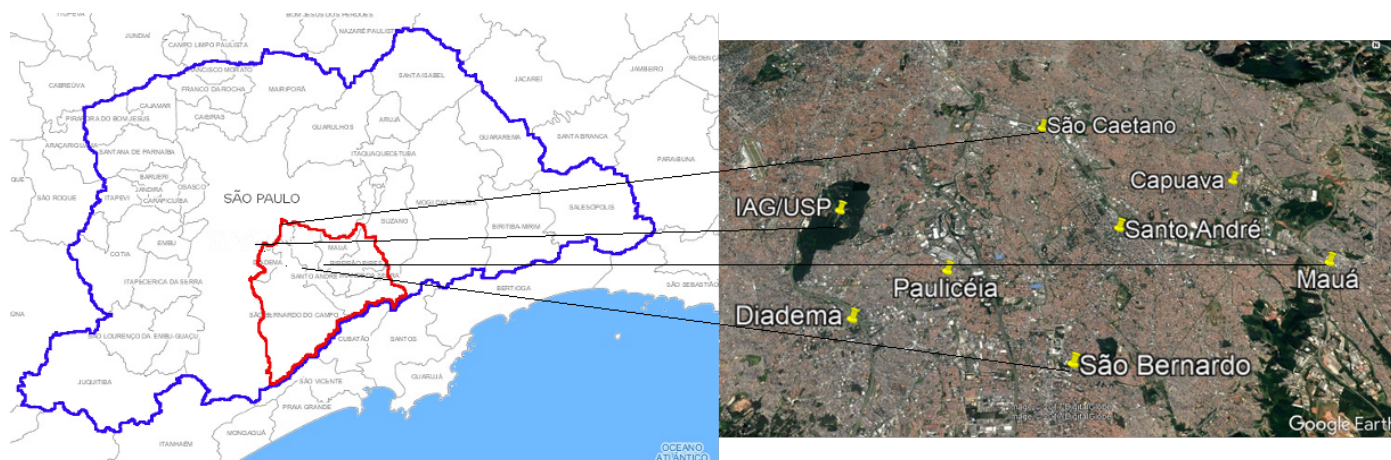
ITUPEVA
BOM JESUS DOS PERDÕES
NAZARÉ PAULISTA
JUNDIAÍ
CAMPO LIMPO PAULISTA
FRANCISCO MORATO
IGARATÁ
JACAREÍ
CABREÚVA
FRANCO DA ROCHA
MAIRIPORÃ
SANTA ISABEL
JAMBEIRO
CAJAMAR
PIRAPORA DO BOM JESUS
CAIEIRAS
GUARULHOS
ARUJÁ
GUARAREMA
SANTA BRANCA
ARAÇARIGUAMA
SANTANA DE PARNAÍBA
ITAQUAQUECETUBA
PARAIBUNA
BARUERI
JANDIRA
OSASCO
CARAPICUÍBA
SÃO PAULO
POÁ
SÃO ROQUE
ITAPEVI
MOGI DAS CRUZES
SALESÓPOLIS
SUZANO
COTIA
EMBU
MAUÁ
BIRITIBA-MIRIM
DIADEMA
RIBEIRÃO PIRES
ITAPECERICA DA SERRA
SANTO ANDRÉ
RIO GRANDE DA SERRA
BERTIOGA
SÃO SEBASTIÃO
SÃO BERNARDO DO CAMPO
IBIÚNA
SÃO LOURENÇO DA SERRA
EMBU-GUAÇU
CUBATÃO
SANTOS
JUQUITIBA
SÃO VICENTE
GUARUJÁ
PRAIA GRANDE
ITANHAÉM
MONGAGUÁ
OCEANO ATLÂNTICO

São Caetano
Capuava
IAG/USP
Santo André
Mauá
Paulicéia
Diadema
São Bernardo
Google Earth